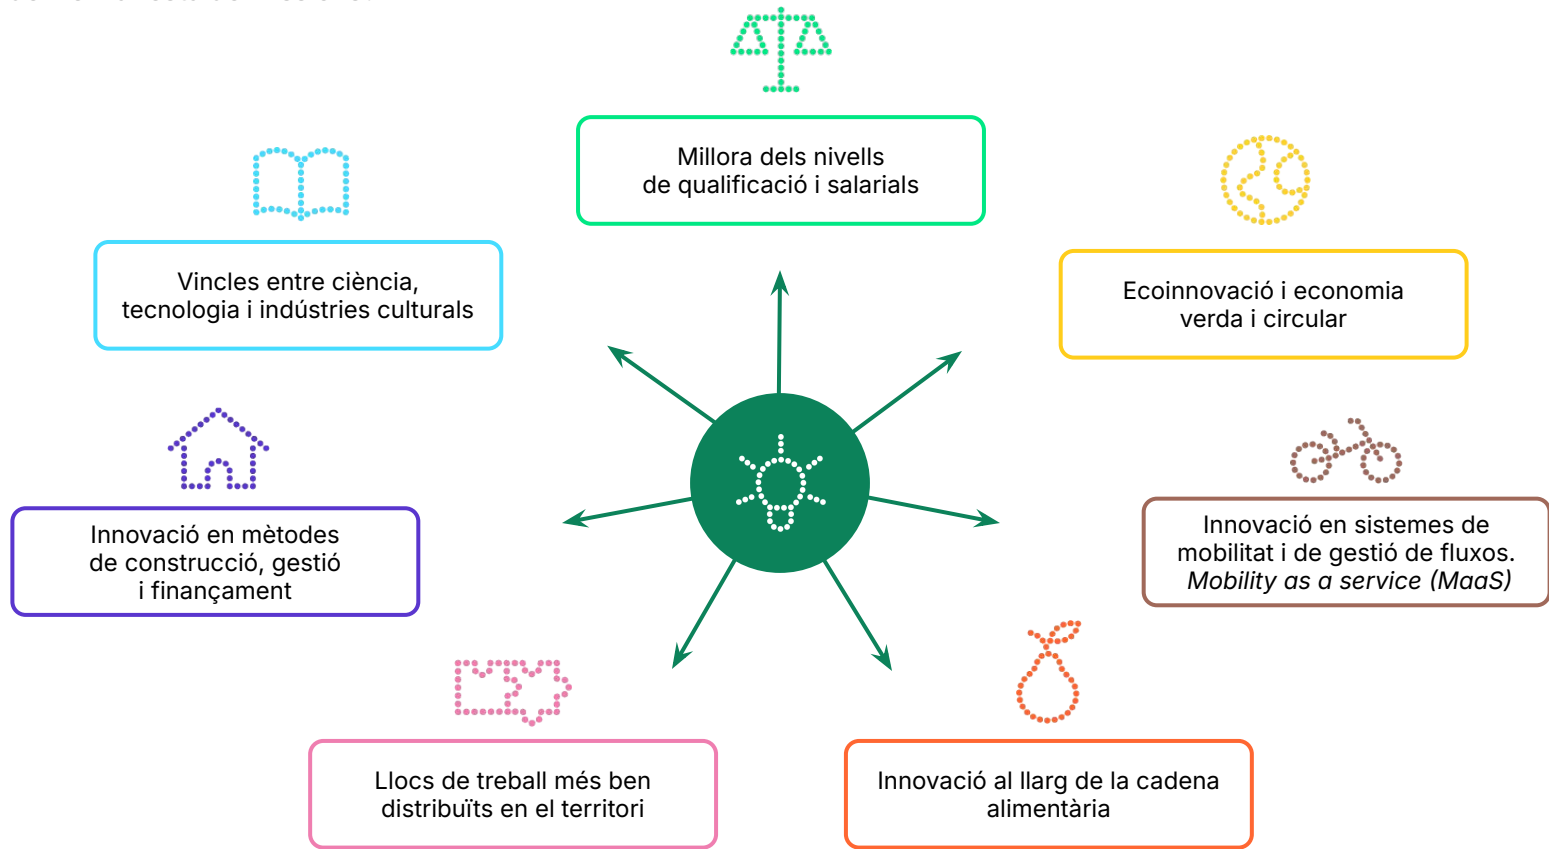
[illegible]

Millora dels nivells de qualificació i salarials

Vincles entre ciència, tecnologia i indústries culturals

Ecoinnovació i economia verda i circular

Innovació en mètodes de construcció, gestió i finançament

Innovació en sistemes de mobilitat i de gestió de fluxos. *Mobility as a service (MaaS)*

Llocs de treball més ben distribuïts en el territori

Innovació al llarg de la cadena alimentària